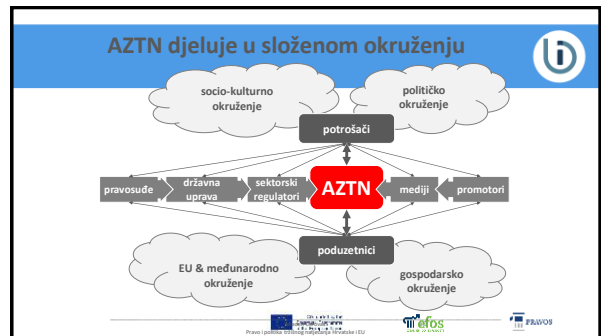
AZTN djeluje u složenom okruženju

socio-kulturno okruženje

političko okruženje

potrošači

pravosuđe

državna uprava

sektorski regulatori

AZTN

mediji

promotori

poduzetnici

EU & međunarodno okruženje

gospodarsko okruženje

Pravo i politika tržišnog natjecanja Hrvatska i EU

efos

PRAVOS